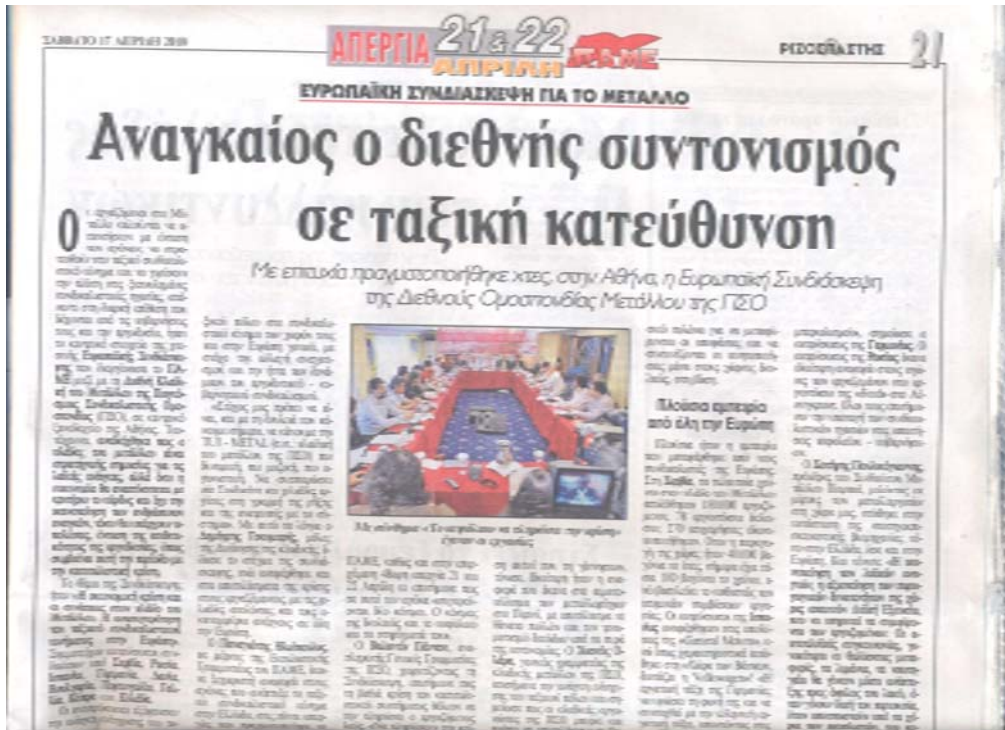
ΣΑΒΒΑΤΟ 17 ΑΠΡΙΛΗ 2010

ΑΠΕΡΓΙΑ 21 & 22 ΑΠΡΙΛΗ ΠΑΜΕ

ΡΙΖΟΣΠΑΣΤΗΣ 21

ΕΥΡΩΠΑΪΚΗ ΣΥΝΔΙΑΣΚΕΨΗ ΓΙΑ ΤΟ ΜΕΤΑΛΛΟ

Αναγκαίος ο διεθνής συντονισμός σε ταξική κατεύθυνση

Με επιτυχία πραγματοποιήθηκε χτες, στην Αθήνα, η Ευρωπαϊκή Συνδιάσκεψη της Διεθνούς Ομοσπονδίας Μετάλλου της ΠΣΟ

Πλούσια εμπειρία από όλη την Ευρώπη

Με σύνθημα «Το κεφάλαιο να πληρώσει την κρίση» έγιναν οι εργασίες

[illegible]